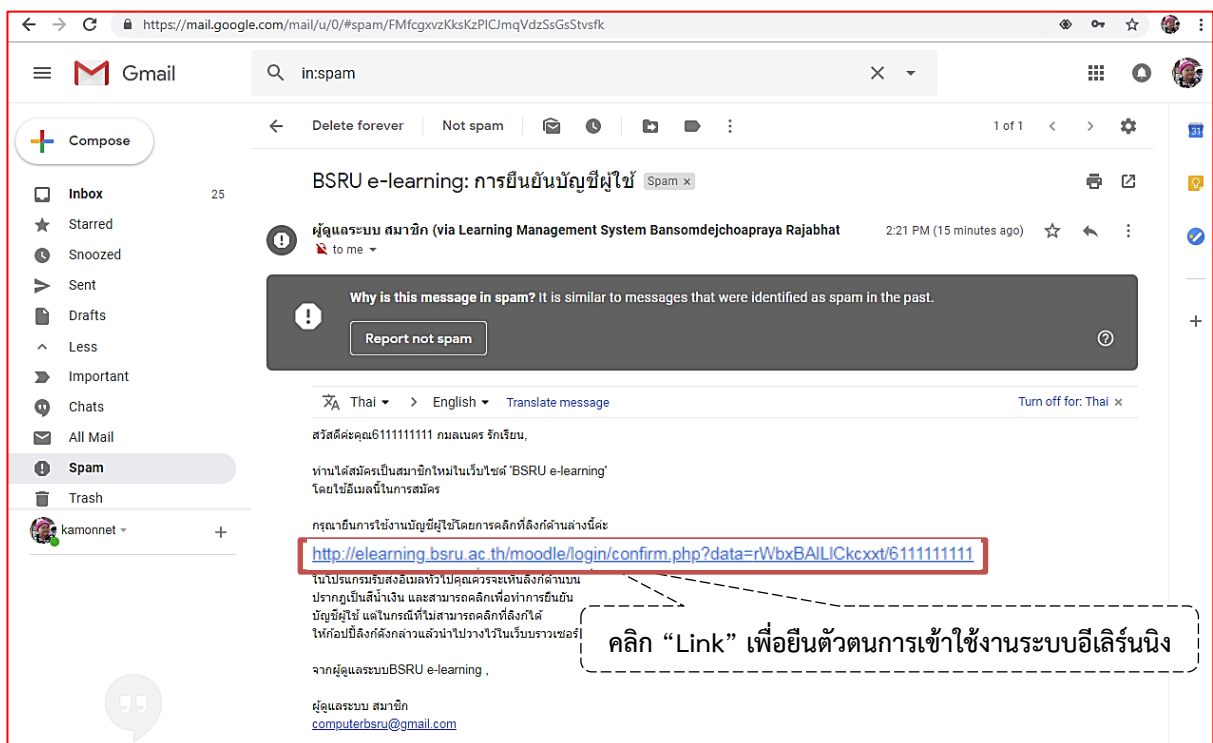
https://mail.google.com/mail/u/0/#spam/FMfcgxvzKksKzPlCJmqVdzSsGsStvsfk

Gmail

in:spam

Compose

Inbox 25
Starred
Snoozed
Sent
Drafts
Less
Important
Chats
All Mail
Spam
Trash

kamonnet

Delete forever
Not spam

1 of 1

BSRU e-learning: การยืนยันบัญชีผู้ใช้ Spam ×

ผู้ดูแลระบบ สมาชิก (via Learning Management System Bansomdejchoapraya Rajabhat
to me
2:21 PM (15 minutes ago)

Why is this message in spam? It is similar to messages that were identified as spam in the past.

Report not spam

Thai → English Translate message
Turn off for: Thai ×

สวัสดีค่ะคุณ6111111111 กมลเนตร รักเรียน,

ท่านได้สมัครเป็นสมาชิกใหม่ในเว็บไซต์ 'BSRU e-learning'
โดยใช้อีเมลนี้ในการสมัคร

กรุณายืนการใช้งานบัญชีผู้ใช้โดยการคลิกที่ลิงก์ด้านล่างนี้ค่ะ

http://elearning.bsru.ac.th/moodle/login/confirm.php?data=rWbxBAlLICkcxxt/6111111111

ในโปรแกรมรับส่งอีเมลทั่วไปคุณควรจะเห็นลิงก์ด้านบน
ปรากฏเป็นสีน้ำเงิน และสามารถคลิกเพื่อทำการยืนยัน
บัญชีผู้ใช้ แต่ในกรณีที่ไม่สามารถคลิกที่ลิงก์ได้
ให้ก๊อปปี้ลิงก์ดังกล่าวแล้วนำไปวางไว้ในเว็บบราวเซอร์

คลิก “Link” เพื่อยืนตัวตนการเข้าใช้งานระบบอีเลิร์นนิง

จากผู้ดูแลระบบBSRU e-learning ,

ผู้ดูแลระบบ สมาชิก
computerbsru@gmail.com